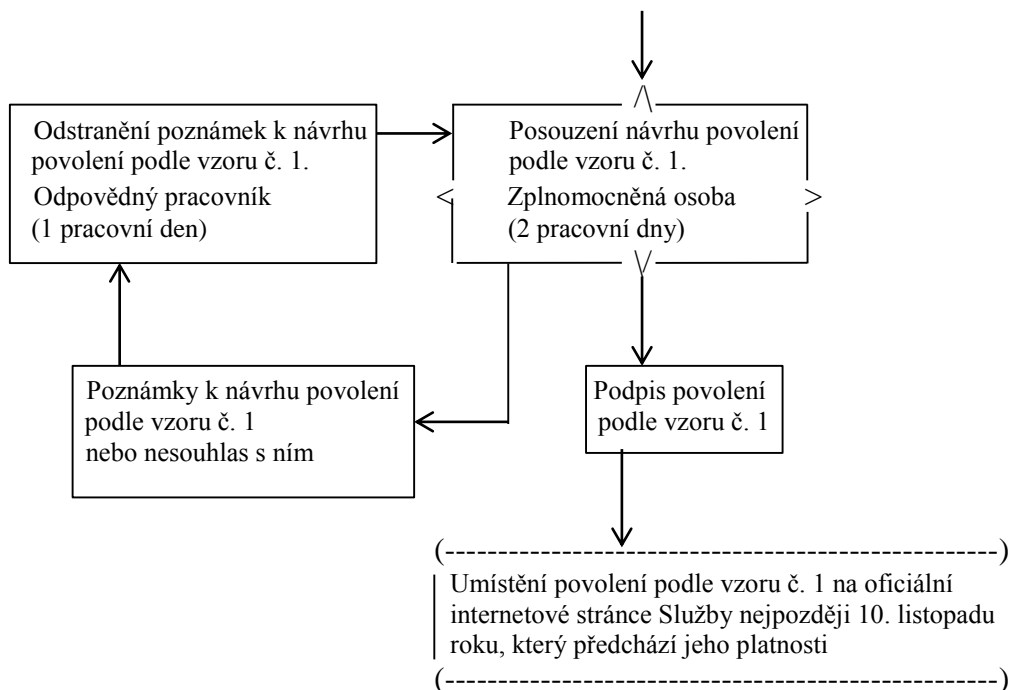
Odstranění poznámek k návrhu povolení podle vzoru č. 1.
Odpovědný pracovník
(1 pracovní den)

Posouzení návrhu povolení podle vzoru č. 1.
Zplnomocněná osoba
(2 pracovní dny)

Poznámky k návrhu povolení podle vzoru č. 1
nebo nesouhlas s ním

Podpis povolení podle vzoru č. 1

Umístění povolení podle vzoru č. 1 na oficiální internetové stránce Služby nejpozději 10. listopadu roku, který předchází jeho platnosti